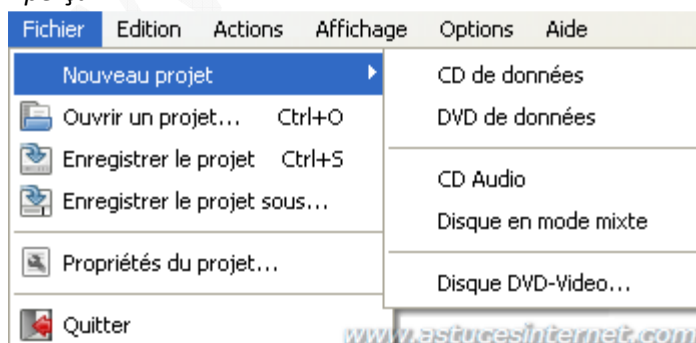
Fichier Edition Actions Affichage Options Aide

Nouveau projet
Ouvrir un projet... Ctrl+O
Enregistrer le projet Ctrl+S
Enregistrer le projet sous...
Propriétés du projet...
Quitter

CD de données
DVD de données
CD Audio
Disque en mode mixte
Disque DVD-Video...

www.astucesinternet.com